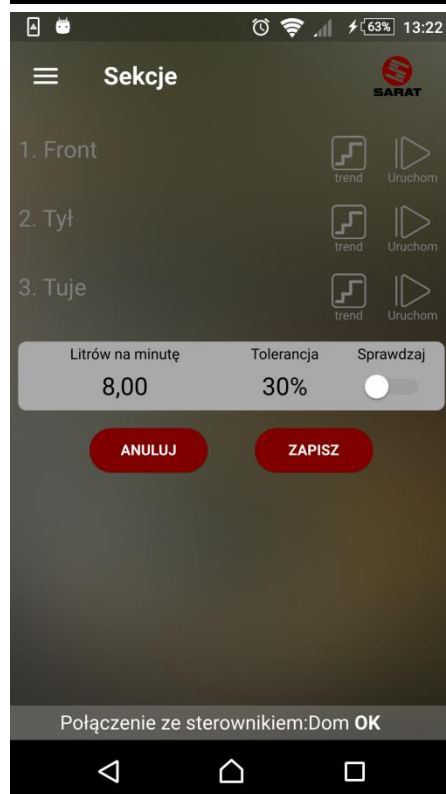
63% 13:22

Sekcje

SARAT

1. Front
trend
Uruchom

2. Tył
trend
Uruchom

3. Tuje
trend
Uruchom

| Litrów na minutę | Tolerancja | Sprawdzaj |
|---|---|---|
| 8,00 | 30% | |

ANULUJ
ZAPISZ

Połączenie ze sterownikiem:Dom **OK**